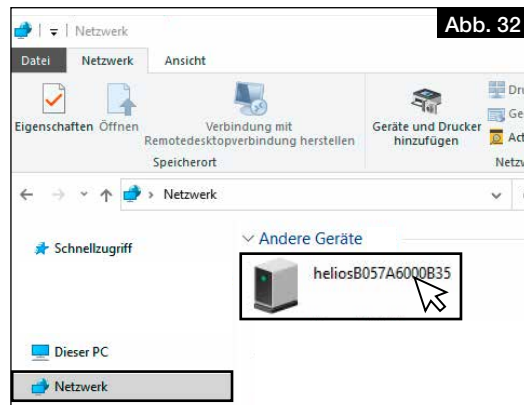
Netzwerk

Abb. 32

Datei Netzwerk Ansicht

Eigenschaften Öffnen Verbindung mit Remotedesktopverbindung herstellen Geräte und Drucker hinzufügen Dru Ge Ac

Speicherort Netzw

Netzwerk

Schnellzugriff

Andere Geräte

heliosB057A6000B35

Dieser PC

Netzwerk